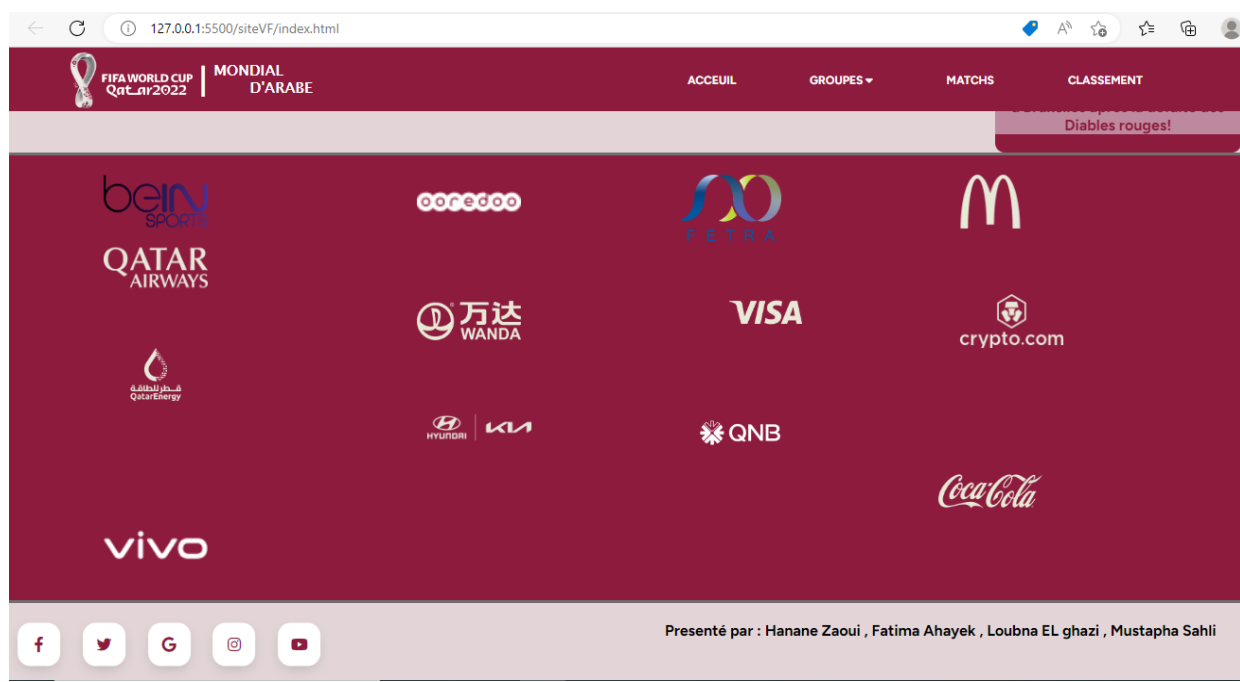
127.0.0.1:5500/siteVF/index.html

FIFA WORLD CUP Qatar2022 | MONDIAL D'ARABE

ACCEUIL GROUPES MATCHS CLASSEMENT

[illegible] Diables rouges!

beIN SPORTS
ooredoo
FETRA
QATAR AIRWAYS
万达 WANDA
VISA
crypto.com
قطر للطاقة QatarEnergy
HYUNDAI | KIA
QNB
Coca-Cola
vivo

Presenté par : Hanane Zaoui , Fatima Ahayek , Loubna EL ghazi , Mustapha Sahli